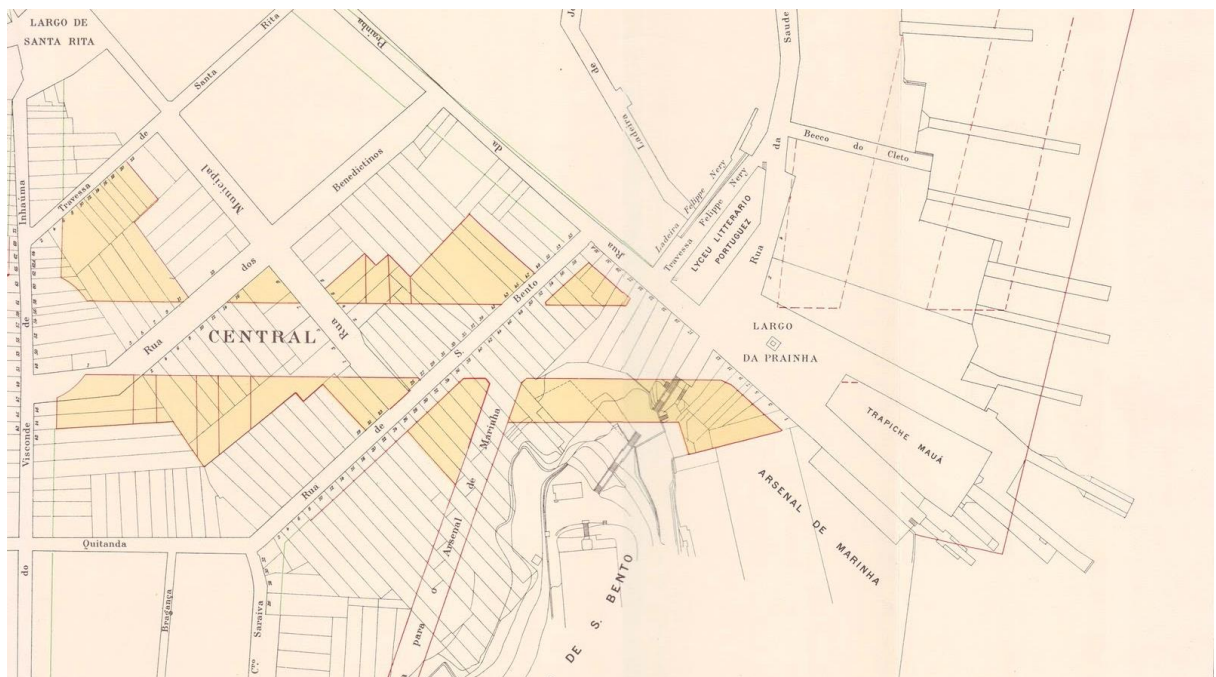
LARGO DE SANTA RITA

Santa Rita

Prainha

Ladeira de

Saude

Inhaúma

Travessa de

Municipal

Benedictinos

da

Ladeira Felippe Nery

Travessa Felippe Nery

LYCEU LITTERARIO PORTUGUEZ

Rua

da

Becco do Cleto

dos

Rua

Bento

Rua

CENTRAL

Rua

S.

LARGO

DA PRAINHA

Visconde de

Rua de

Marinha

TRAPICHE MAUÁ

ARSENAL DE MARINHA

Arsenal de

Quitanda

para o

do

Bragança

Cᵉˡᵒ Saraiva

DE S. BENTO